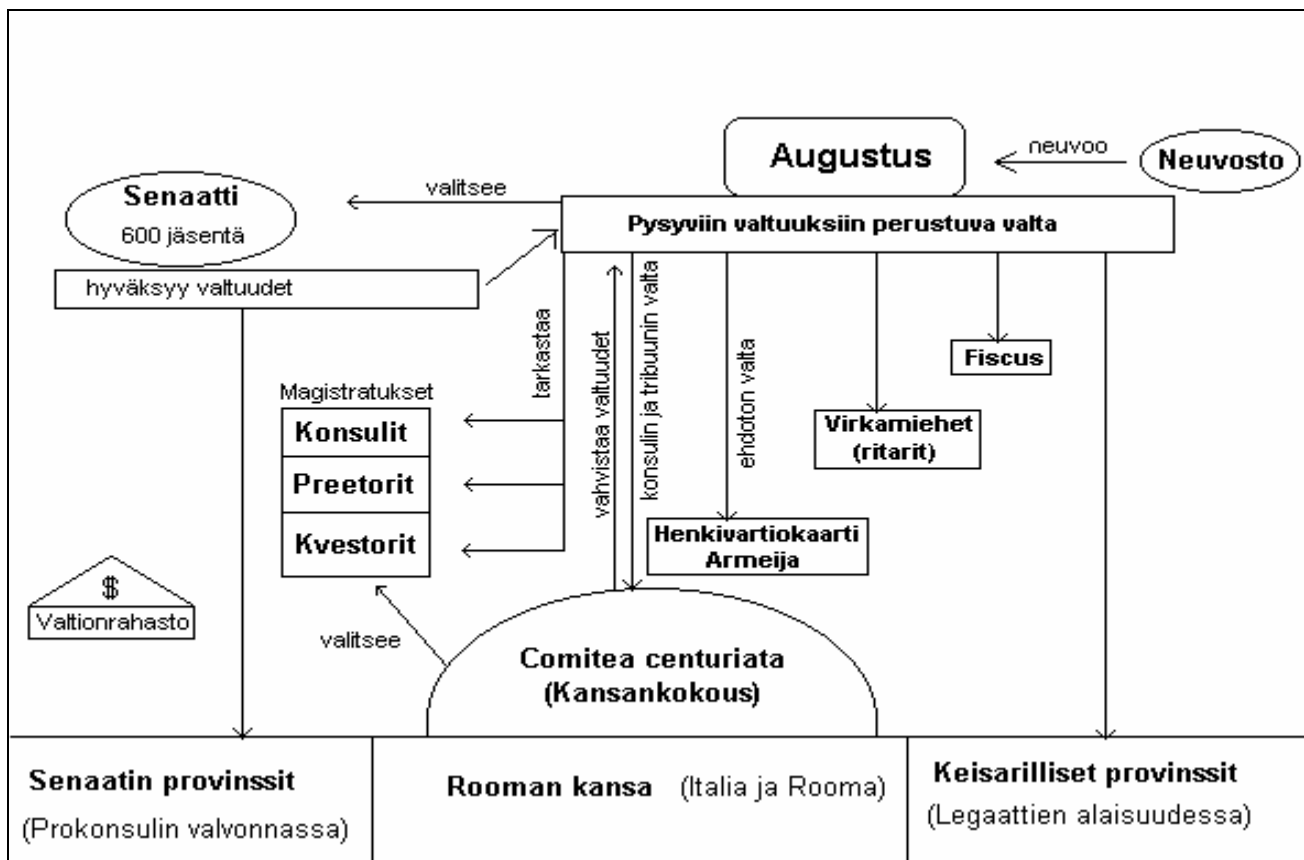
Augustus

neuvoo

Neuvosto

Senaatti

600 jäsentä

valitsee

Pysyviin valtuuksiin perustuva valta

hyväksyy valtuudet

tarkastaa

vahvistaa valtuudet

konsulin ja tribuunin valta

ehdoton valta

Fiscus

Magistratukset

Konsulit

Preetorit

Kvestorit

Virkamiehet (ritarit)

Henkivartiokaarti Armeija

$

Valtionrahasto

valitsee

Comitea centuriata (Kansankokous)

Senaatin provinssit

(Prokonsulin valvonnassa)

Rooman kansa (Italia ja Rooma)

Keisarilliset provinssit

(Legaattien alaisuudessa)